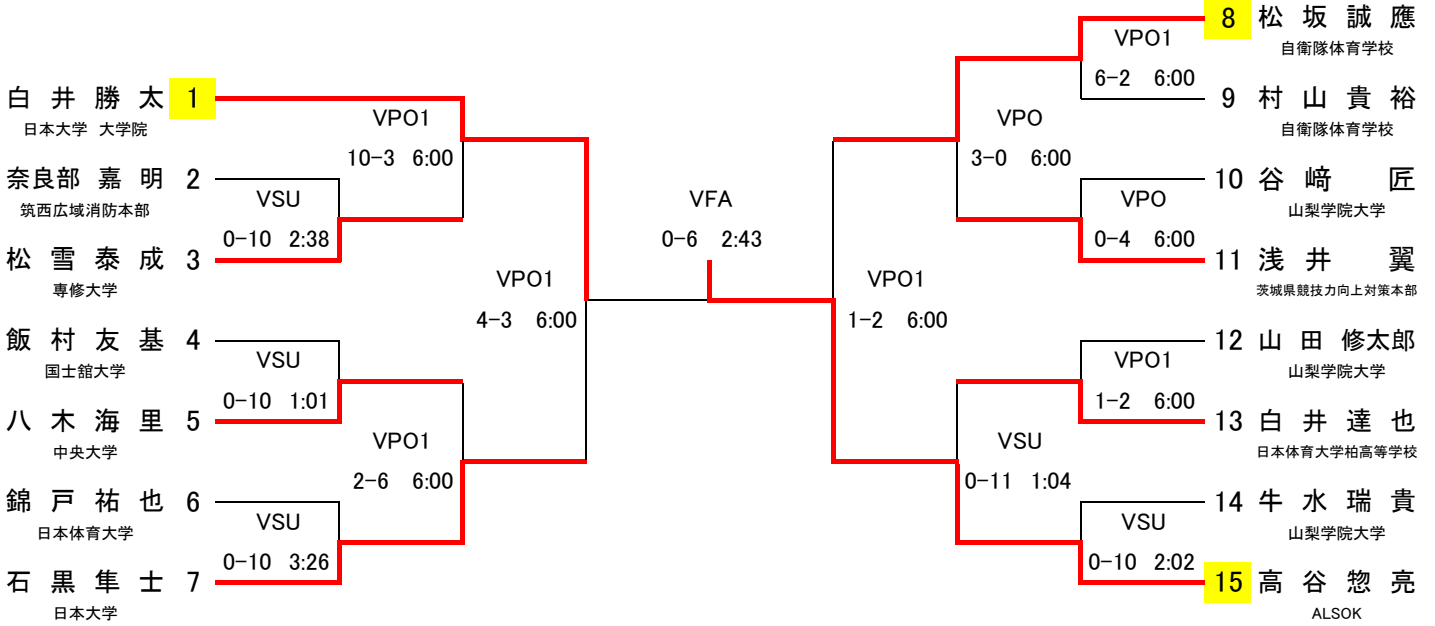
8 松坂誠應
自衛隊体育学校

白井勝太 1
日本大学 大学院

VPO1
6−2 6:00

9 村山貴裕
自衛隊体育学校

VPO1
10−3 6:00

VPO
3−0 6:00

奈良部嘉明 2
筑西広域消防本部

VSU
0−10 2:38

VFA
0−6 2:43

10 谷﨑匠
山梨学院大学

VPO
0−4 6:00

松雪泰成 3
専修大学

11 浅井翼
茨城県競技力向上対策本部

VPO1
4−3 6:00

VPO1
1−2 6:00

飯村友基 4
国士舘大学

VSU
0−10 1:01

12 山田修太郎
山梨学院大学

VPO1
1−2 6:00

八木海里 5
中央大学

13 白井達也
日本体育大学柏高等学校

VPO1
2−6 6:00

VSU
0−11 1:04

錦戸祐也 6
日本体育大学

VSU
0−10 3:26

14 牛水瑞貴
山梨学院大学

VSU
0−10 2:02

石黒隼士 7
日本大学

15 高谷惣亮
ALSOK